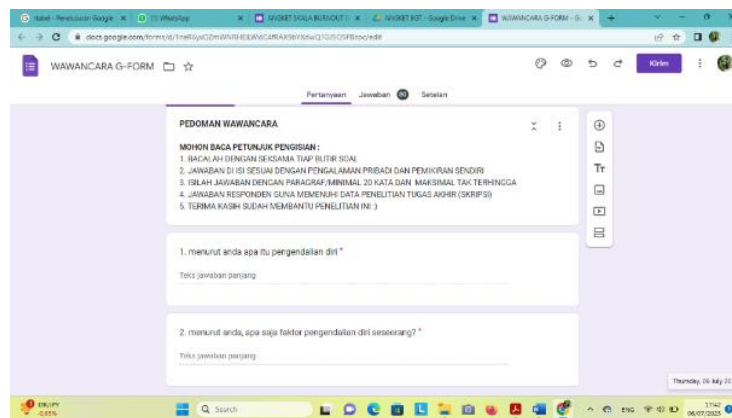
Hasil - Penelusuran Google | WhatsApp | ANGKET SKALA BURNOUT | ANGKET BDT - Google Drive | WAWANCARA G-FORM - G

docs.google.com/forms/d/1neR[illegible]/edit

WAWANCARA G-FORM

Kirim

Pertanyaan Jawaban 60 Setelan

PEDOMAN WAWANCARA

MOHON BACA PETUNJUK PENGISIAN :
1. BACALAH DENGAN SEKSAMA TIAP BUTIR SOAL
2. JAWABAN DI ISI SESUAI DENGAN PENGALAMAN PRIBADI DAN PEMIKIRAN SENDIRI
3. ISILAH JAWABAN DENGAN PARAGRAF/MINIMAL 20 KATA DAN MAKSIMAL TAK TERHINGGA
4. JAWABAN RESPONDEN GUNA MEMENUHI DATA PENELITIAN TUGAS AKHIR (SKRIPSI)
5. TERIMA KASIH SUDAH MEMBANTU PENELITIAN INI :)

1. menurut anda apa itu pengendalian diri *

Teks jawaban panjang

2. menurut anda, apa saja faktor pengendalian diri seseorang? *

Teks jawaban panjang

Thursday, 06 July 20

DRLPY -0.65%

Search

ENG 17:42 06/07/2023